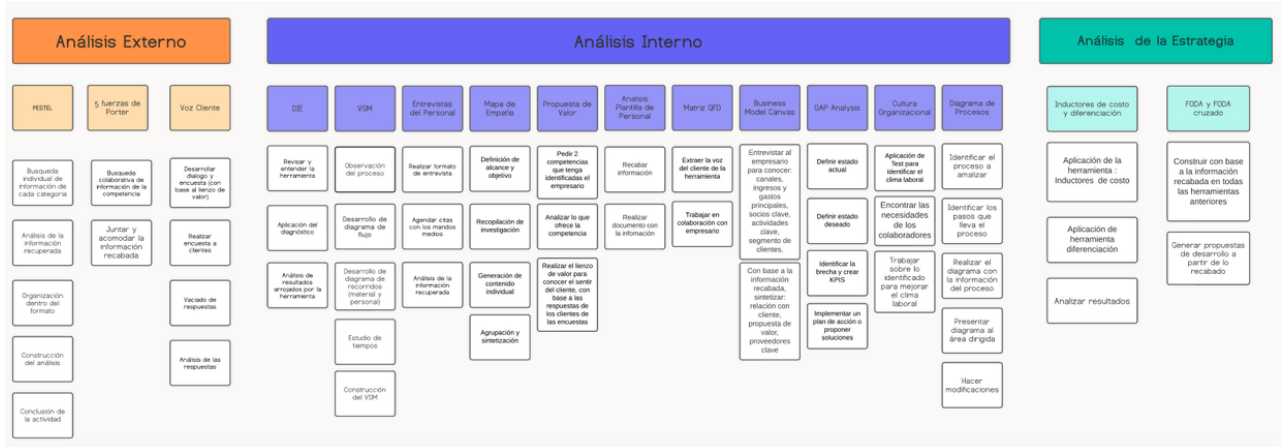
Análisis Externo

Análisis Interno

Análisis de la Estrategia

PESTEL

Busqueda individual de información de cada categoría

Análisis de la información recuperada

Organización dentro del formato

Construcción del análisis

Conclusión de la actividad

5 fuerzas de Porter

Busqueda colaborativa de información de la competencia

Juntar y acomodar la información recabada

Voz Cliente

Desarrollar dialogo y encuesta (con base al lienzo de valor)

Realizar encuesta a clientes

Vaciado de respuestas

Análisis de las respuestas

DIE

Revisar y entender la herramienta

Aplicación del diagnóstico

Análisis de resultados arrojados por la herramienta

VSM

Observación del proceso

Desarrollo de diagrama de flujo

Desarrollo de diagrama de recorridos (material y personal)

Estudio de tiempos

Construcción del VSM

Entrevistas del Personal

Realizar formato de entrevista

Agendar citas con los mandos medios

Análisis de la información recuperada

Mapa de Empatía

Definición de alcance y objetivo

Recopilación de investigación

Generación de contenido individual

Agrupación y sintetización

Propuesta de Valor

Pedir 2 competencias que tenga identificadas el empresario

Analizar lo que ofrece la competencia

Realizar el lienzo de valor para conocer el sentir del cliente, con base a las respuestas de los clientes de las encuestas

Analisis Plantilla de Personal

Recabar información

Realizar documento con la infomación

Matriz QFD

Extraer la voz del cliente de la herramienta

Trabajar en colaboración con empresario

Business Model Canvas

Entrevistar al empresario para conocer: canales, ingresos y gastos principales, socios clave, actividades clave, segmento de clientes.

Con base a la información recabada, sintetizar: relación con cliente, propuesta de valor, proveedores clave

GAP Analysis

Definir estado actual

Definir estado deseado

Identificar la brecha y crear KPIS

Implementar un plan de acción o proponer soluciones

Cultura Organizacional

Aplicación de Test para identificar el clima laboral

Encontrar las necesidades de los colaboradores

Trabajar sobre lo identificado para mejorar el clima laboral

Diagrama de Procesos

Identificar el proceso a amalizar

Identificar los pasos que lleva el proceso

Realizar el diagrama con la información del proceso

Presentar diagrama al área dirigida

Hacer modificaciones

Inductores de costo y diferenciación

Aplicación de la herramienta : Inductores de costo

Aplicación de herramienta diferenciación

Analizar resultados

FODA y FODA cruzado

Construir con base a la información recabada en todas las herramientas anteriores

Generar propuestas de desarrollo a partir de lo recabado